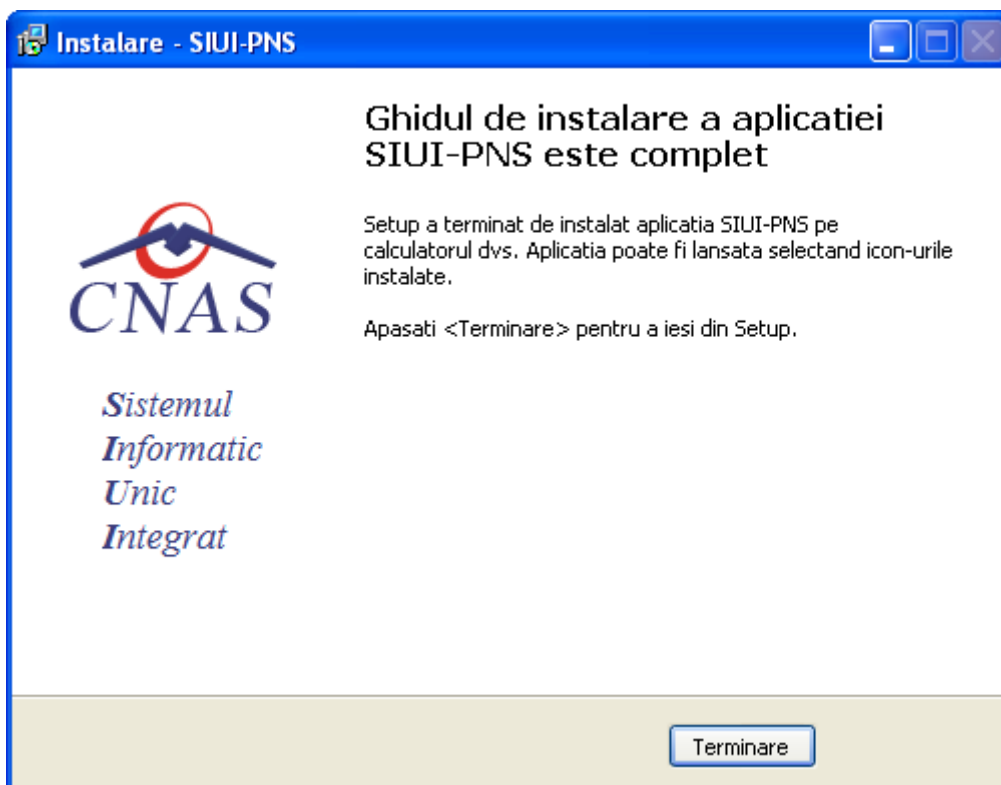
Instalare - SIUI-PNS

CNAS

Sistemul
Informatic
Unic
Integrat

Ghidul de instalare a aplicatiei SIUI-PNS este complet

Setup a terminat de instalat aplicatia SIUI-PNS pe calculatorul dvs. Aplicatia poate fi lansata selectand icon-urile instalate.

Apasati <Terminare> pentru a iesi din Setup.

Terminare